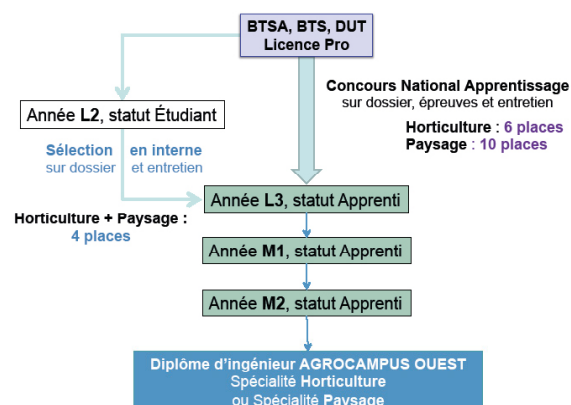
BTSA, BTS, DUT
Licence Pro

Concours National Apprentissage
sur dossier, épreuves et entretien

Horticulture : 6 places
Paysage : 10 places

Année L2, statut Étudiant

Sélection en interne
sur dossier et entretien

Horticulture + Paysage :
4 places

Année L3, statut Apprenti

Année M1, statut Apprenti

Année M2, statut Apprenti

Diplôme d'ingénieur AGROCAMPUS OUEST
Spécialité Horticulture
ou Spécialité Paysage